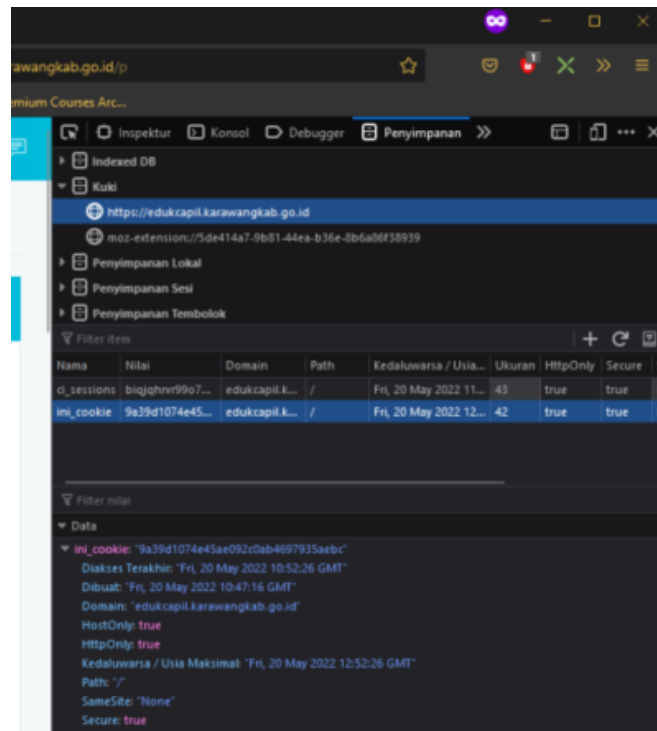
arawangkab.go.id/p

emium Courses Arc...

Inspektur Konsol Debugger Penyimpanan

Indexed DB
Kuki
https://edukcapil.karawangkab.go.id
moz-extension://5de414a7-9b81-44ea-b36e-8b6a86f38939
Penyimpanan Lokal
Penyimpanan Sesi
Penyimpanan Tembolok

Filter item

| Nama | Nilai | Domain | Path | Kedaluwarsa / Usia... | Ukuran | HttpOnly | Secure |
|---|---|---|---|---|---|---|---|
| ci_sessions | biqjqhrvr99o7... | edukcapil.k... | / | Fri, 20 May 2022 11... | 43 | true | true |
| ini_cookie | 9a39d1074e45... | edukcapil.k... | / | Fri, 20 May 2022 12... | 42 | true | true |

Filter nilai

Data
ini_cookie: "9a39d1074e45ae092c0ab4697935aebc"
Diakses Terakhir: "Fri, 20 May 2022 10:52:26 GMT"
Dibuat: "Fri, 20 May 2022 10:47:16 GMT"
Domain: "edukcapil.karawangkab.go.id"
HostOnly: true
HttpOnly: true
Kedaluwarsa / Usia Maksimal: "Fri, 20 May 2022 12:52:26 GMT"
Path: "/"
SameSite: "None"
Secure: true